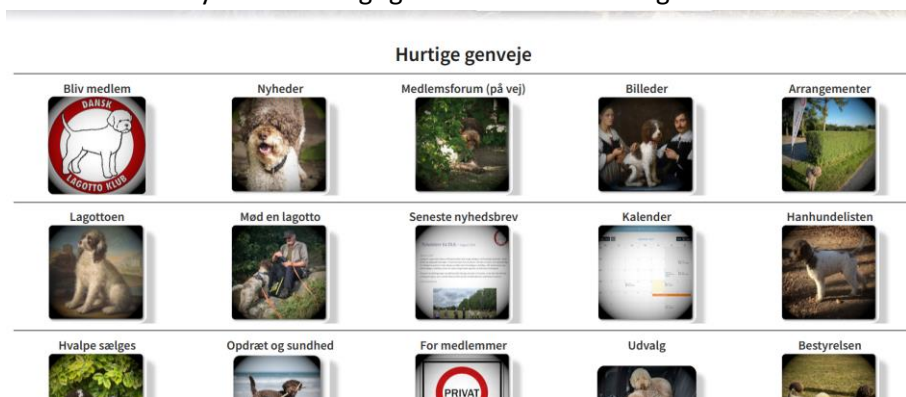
Hurtige genveje

Bliv medlem

DANSK LAGOTTO KLUB

Nyheder

Medlemsforum (på vej)

Billeder

Arrangementer

Lagottoen

Mød en lagotto

Seneste nyhedsbrev

Kalender

Hanhundelisten

Hvalpe sælges

Opdræt og sundhed

For medlemmer

PRIVAT

Udvalg

Bestyrelsen